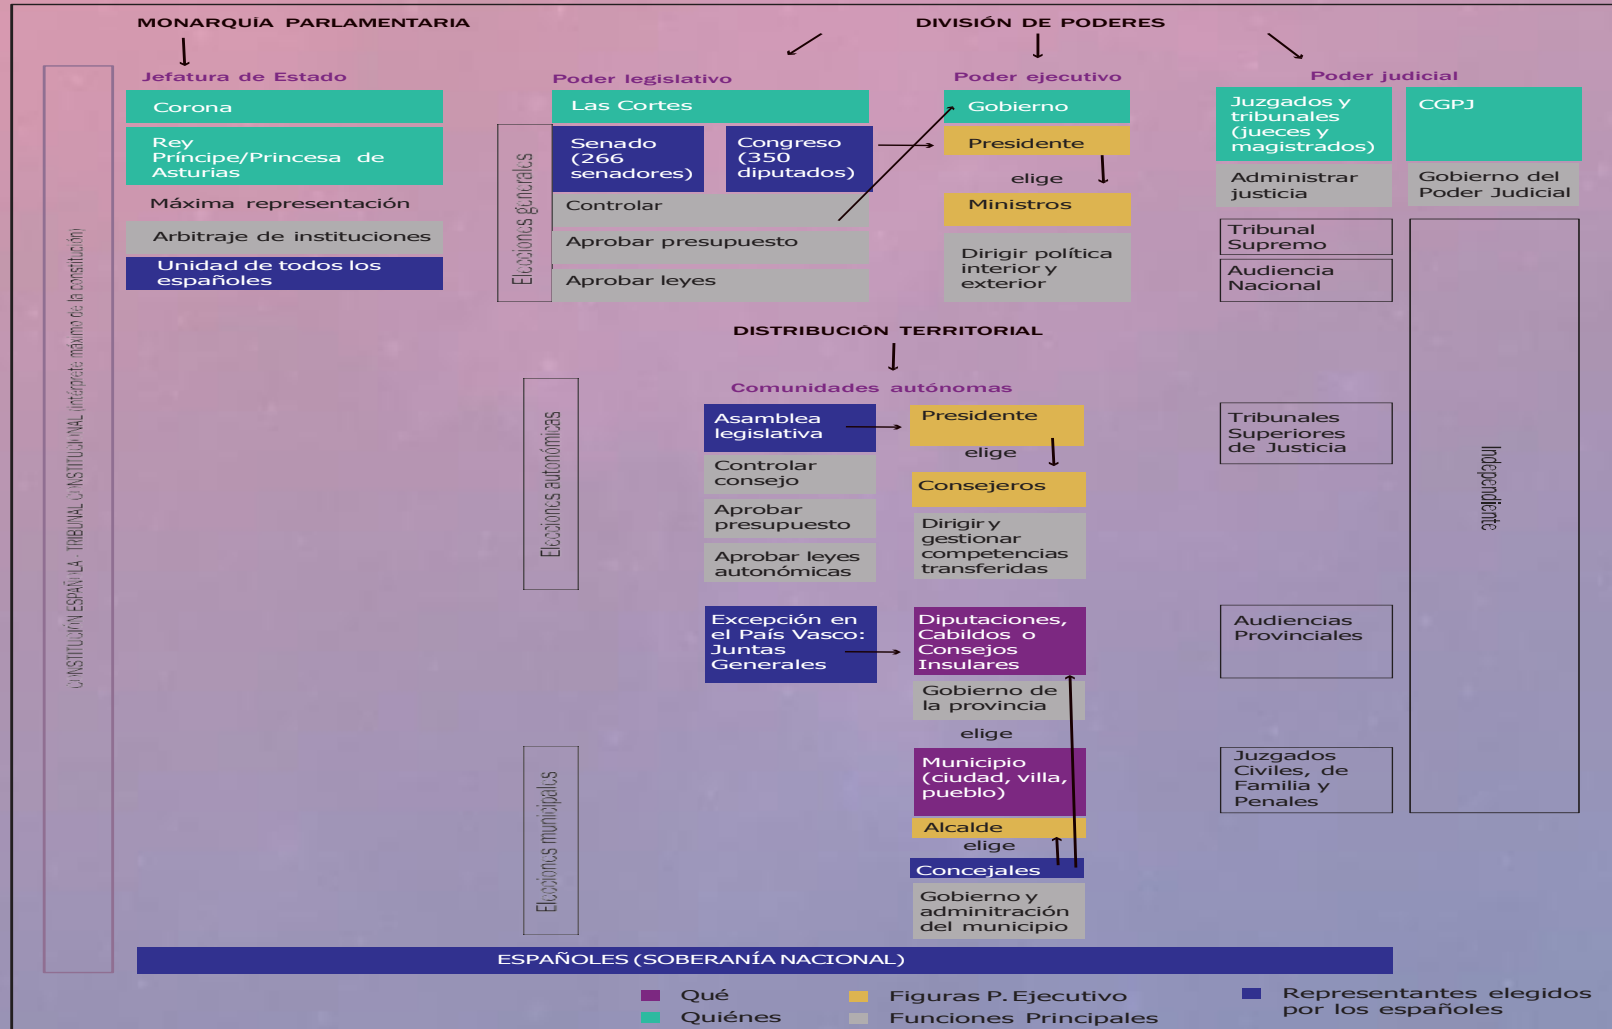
MONARQUÍA PARLAMENTARIA

DIVISIÓN DE PODERES

CONSTITUCIÓN ESPAÑOLA . TRIBUNAL CONSTITUCIONAL (intérprete máximo de la constitución)

Jefatura de Estado

Corona

Rey
Príncipe/Princesa de Asturias

Máxima representación

Arbitraje de instituciones

Unidad de todos los españoles

Poder legislativo

Elecciones generales

Las Cortes

Senado (266 senadores)

Congreso (350 diputados)

Controlar

Aprobar presupuesto

Aprobar leyes

Poder ejecutivo

Gobierno

Presidente

elige

Ministros

Dirigir política interior y exterior

Poder judicial

Juzgados y tribunales (jueces y magistrados)

CGPJ

Administrar justicia

Gobierno del Poder Judicial

Tribunal Supremo

Audiencia Nacional

Independiente

DISTRIBUCIÓN TERRITORIAL

Comunidades autónomas

Elecciones autonómicas

Asamblea legislativa

Presidente

elige

Consejeros

Controlar consejo

Aprobar presupuesto

Aprobar leyes autonómicas

Dirigir y gestionar competencias transferidas

Tribunales Superiores de Justicia

Excepción en el País Vasco: Juntas Generales

Diputaciones, Cabildos o Consejos Insulares

Gobierno de la provincia

elige

Audiencias Provinciales

Elecciones municipales

Municipio (ciudad, villa, pueblo)

Alcalde

elige

Concejales

Gobierno y admintración del municipio

Juzgados Civiles, de Familia y Penales

ESPAÑOLES (SOBERANÍA NACIONAL)

Qué
Quiénes
Figuras P. Ejecutivo
Funciones Principales
Representantes elegidos por los españoles